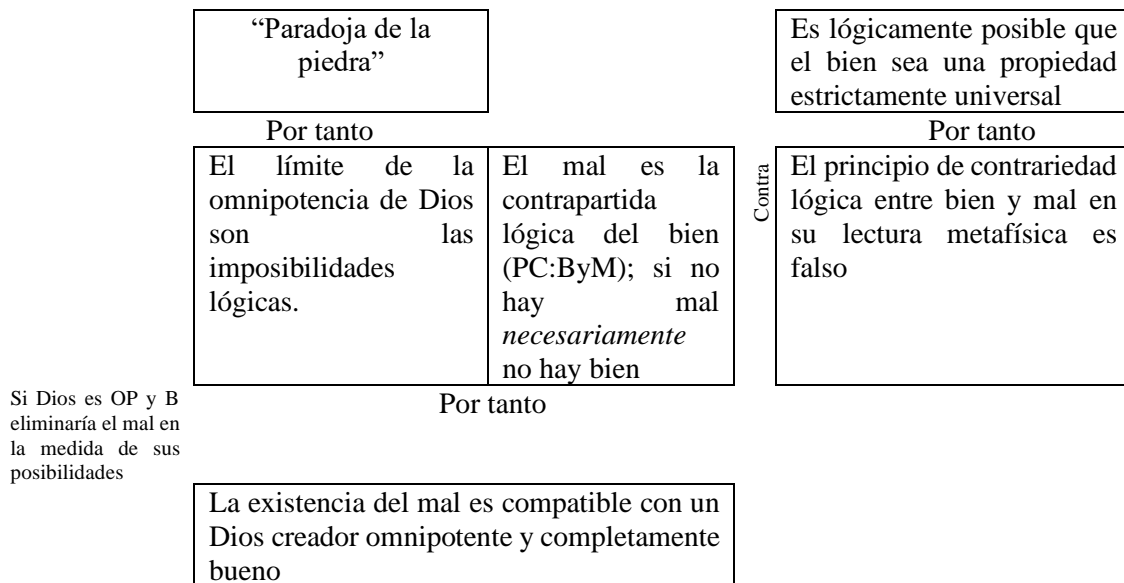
"Paradoja de la piedra"

Es lógicamente posible que el bien sea una propiedad estrictamente universal

Por tanto

Por tanto

El límite de la omnipotencia de Dios son las imposibilidades lógicas.

El mal es la contrapartida lógica del bien (PC:ByM); si no hay mal *necesariamente* no hay bien

Contra

El principio de contrariedad lógica entre bien y mal en su lectura metafísica es falso

Si Dios es OP y B eliminaría el mal en la medida de sus posibilidades

Por tanto

La existencia del mal es compatible con un Dios creador omnipotente y completamente bueno